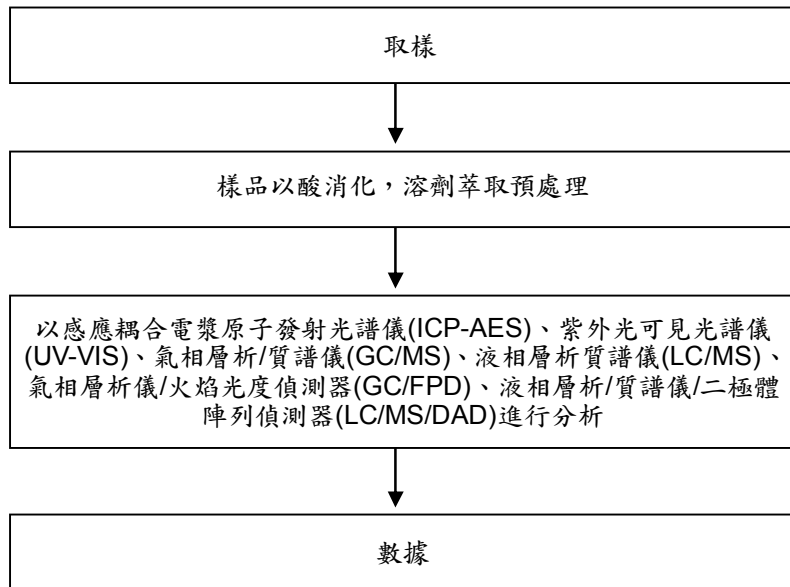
取樣

樣品以酸消化，溶劑萃取預處理

以感應耦合電漿原子發射光譜儀(ICP-AES)、紫外光可見光譜儀(UV-VIS)、氣相層析/質譜儀(GC/MS)、液相層析質譜儀(LC/MS)、氣相層析儀/火焰光度偵測器(GC/FPD)、液相層析/質譜儀/二極體陣列偵測器(LC/MS/DAD)進行分析

數據